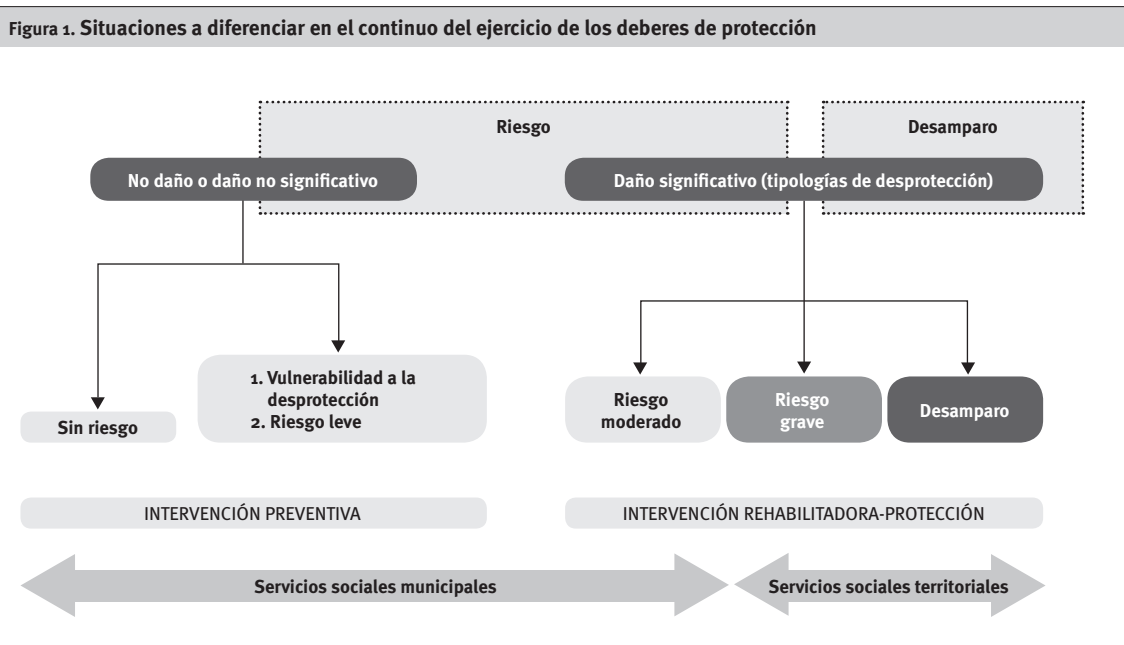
Figura 1. Situaciones a diferenciar en el continuo del ejercicio de los deberes de protección

Riesgo

Desamparo

No daño o daño no significativo

Daño significativo (tipologías de desprotección)

Sin riesgo

1. Vulnerabilidad a la desprotección
2. Riesgo leve

Riesgo moderado

Riesgo grave

Desamparo

INTERVENCIÓN PREVENTIVA

INTERVENCIÓN REHABILITADORA-PROTECCIÓN

Servicios sociales municipales

Servicios sociales territoriales